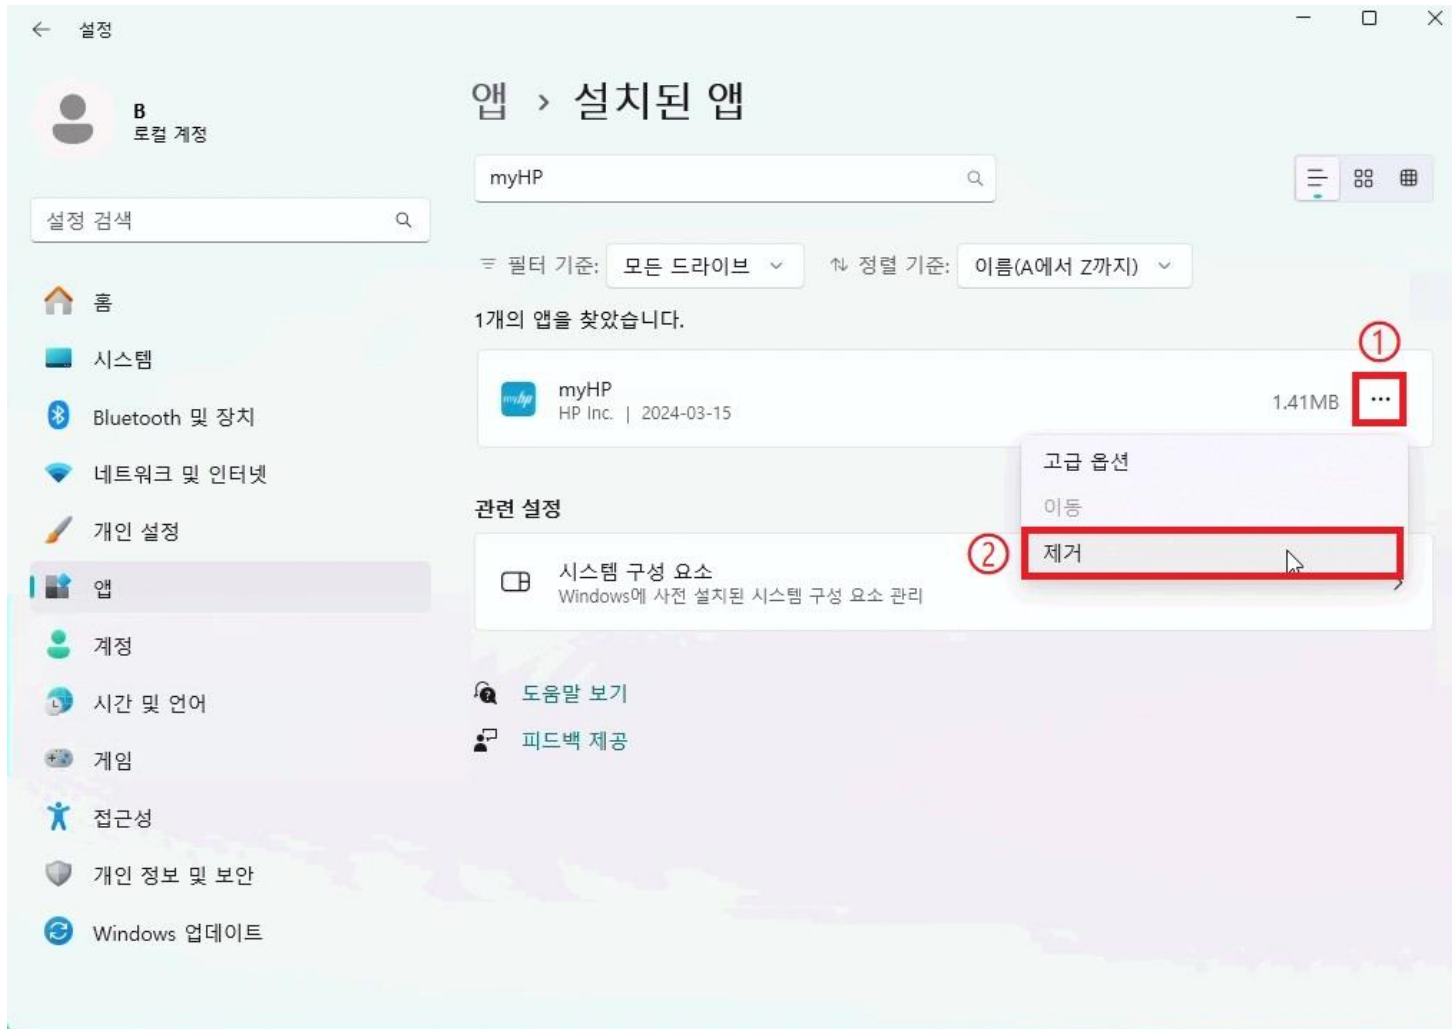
설정

B
로컬 계정

설정 검색

홈
시스템
Bluetooth 및 장치
네트워크 및 인터넷
개인 설정
앱
계정
시간 및 언어
게임
접근성
개인 정보 및 보안
Windows 업데이트

앱 › 설치된 앱

myHP

필터 기준: 모든 드라이브
정렬 기준: 이름(A에서 Z까지)

1개의 앱을 찾았습니다.

①

myHP
HP Inc. | 2024-03-15
1.41MB
···

고급 옵션
이동
②
제거

관련 설정

시스템 구성 요소
Windows에 사전 설치된 시스템 구성 요소 관리

도움말 보기
피드백 제공